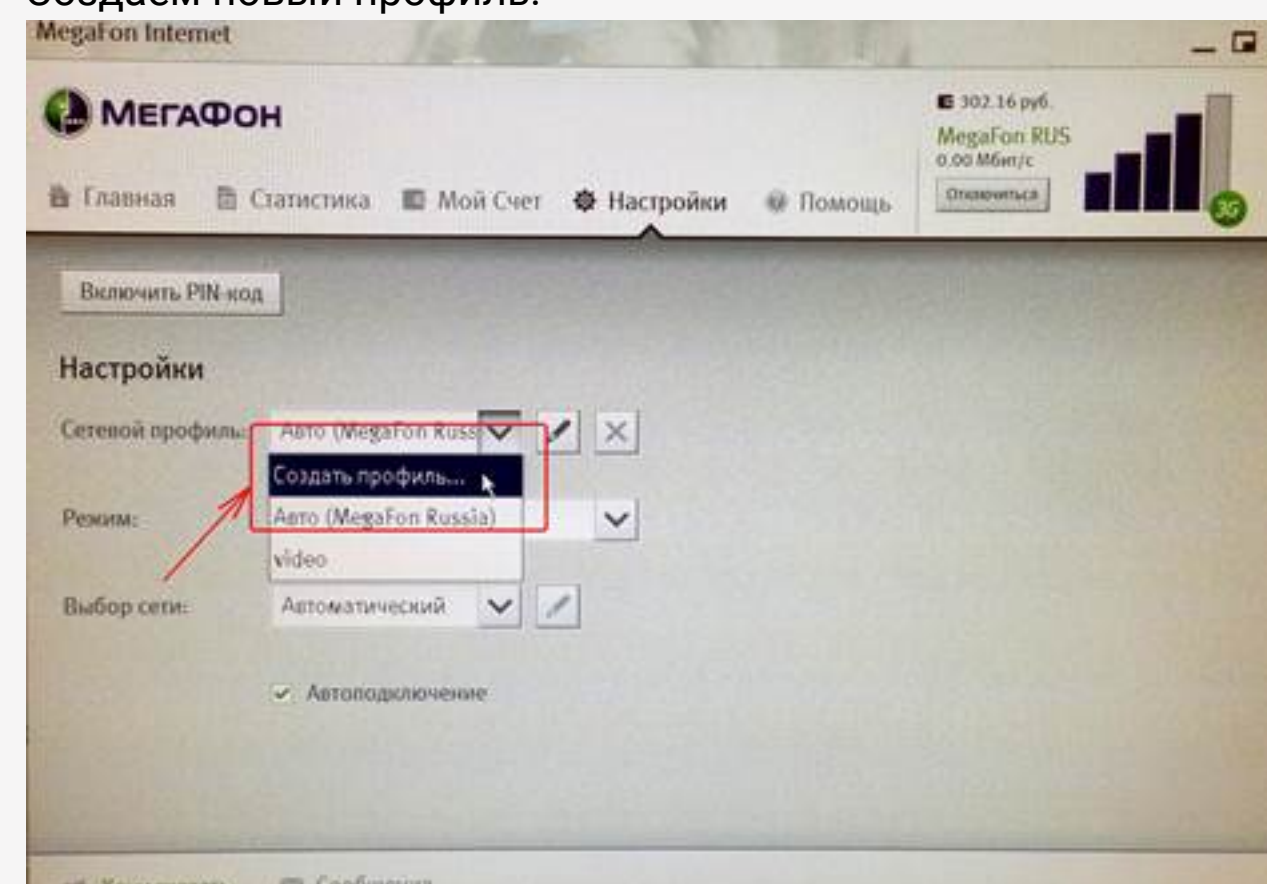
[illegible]

MegaFon Internet

МегаФон

302.16 руб.
MegaFon RUS
0.00 Мбит/с
Отключиться

3G

Главная Статистика Мой Счет Настройки Помощь

Включить PIN-код

Настройки

Сетевой профиль: Авто (MegaFon Russ

Создать профиль...
Авто (MegaFon Russia)
video

Режим:

Выбор сети: Автоматический

Автоподключение

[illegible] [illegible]